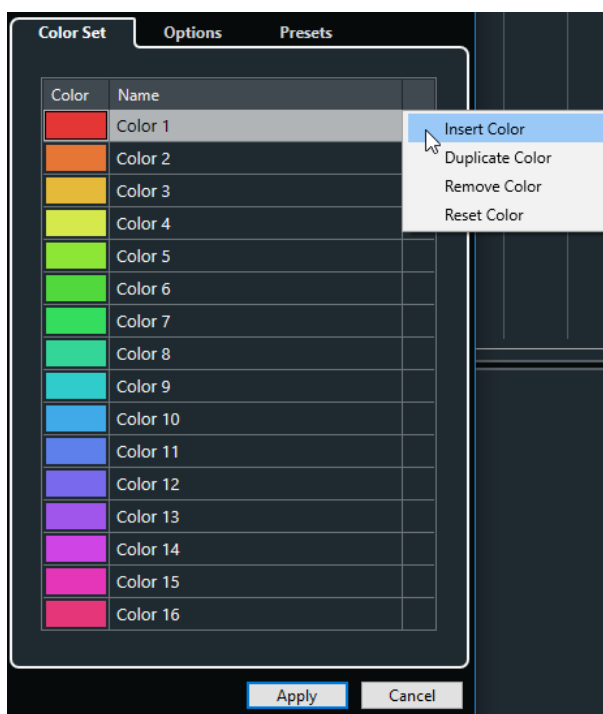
Color Set | Options | Presets

| Color | Name |
|---|---|
| | Color 1 |
| | Color 2 |
| | Color 3 |
| | Color 4 |
| | Color 5 |
| | Color 6 |
| | Color 7 |
| | Color 8 |
| | Color 9 |
| | Color 10 |
| | Color 11 |
| | Color 12 |
| | Color 13 |
| | Color 14 |
| | Color 15 |
| | Color 16 |

Insert Color
Duplicate Color
Remove Color
Reset Color

Apply
Cancel